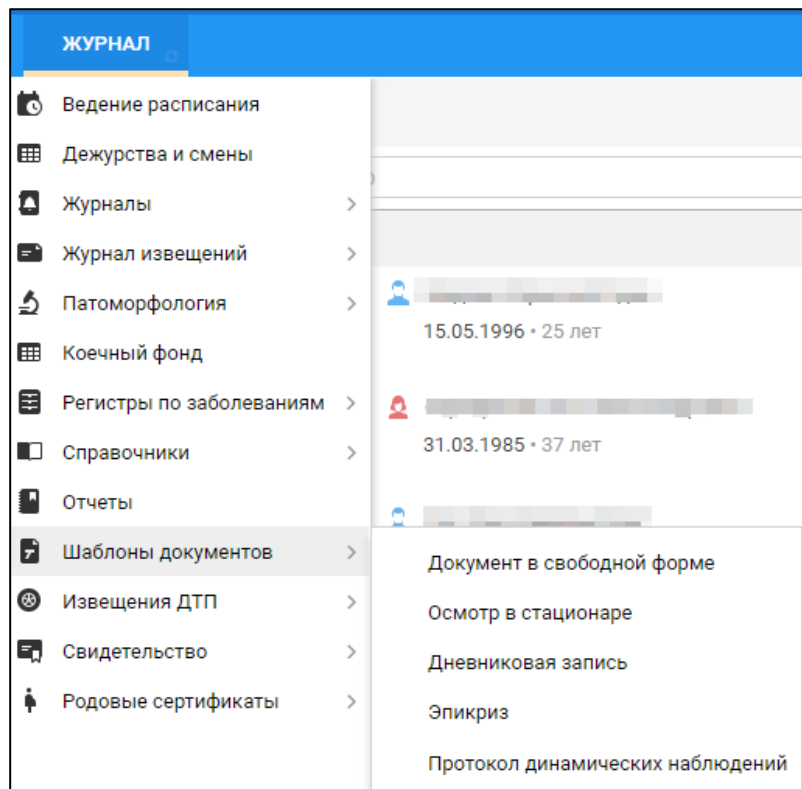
ЖУРНАЛ

Ведение расписания
Дежурства и смены
Журналы
Журнал извещений
Патоморфология
Коечный фонд
Регистры по заболеваниям
Справочники
Отчеты
Шаблоны документов
Извещения ДТП
Свидетельство
Родовые сертификаты

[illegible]
15.05.1996 • 25 лет

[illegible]
31.03.1985 • 37 лет

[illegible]

Документ в свободной форме
Осмотр в стационаре
Дневниковая запись
Эпикриз
Протокол динамических наблюдений